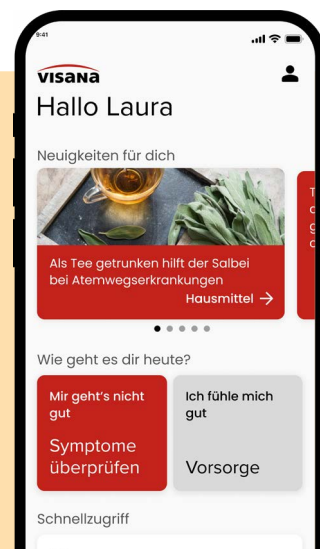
9:41

VISANA

Hallo Laura

Neuigkeiten für dich

Als Tee getrunken hilft der Salbei bei Atemwegserkrankungen

Hausmittel →

T
d
g
d

Wie geht es dir heute?

Mir geht's nicht gut

Symptome überprüfen

Ich fühle mich gut

Vorsorge

Schnellzugriff